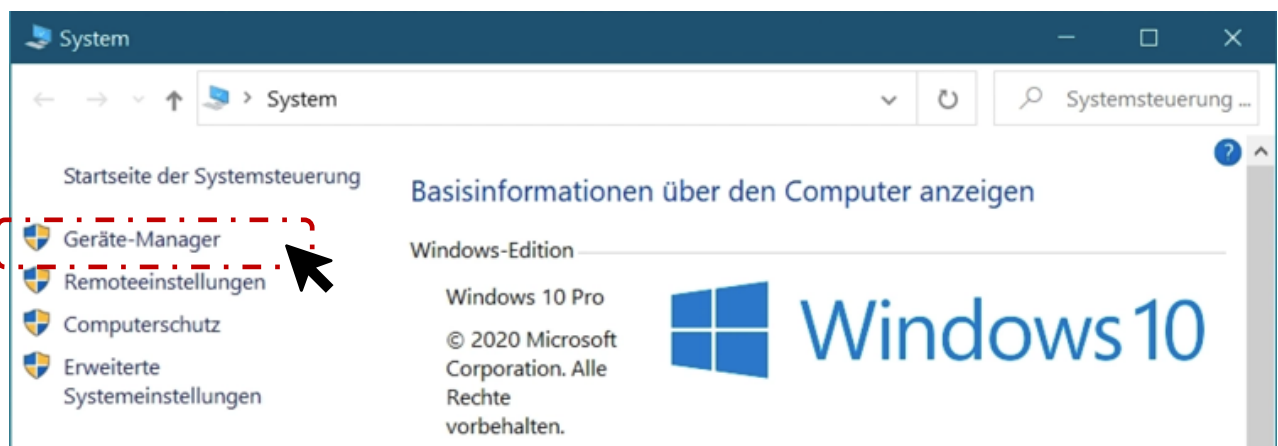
System

System

Systemsteuerung ...

Startseite der Systemsteuerung

Geräte-Manager

Remoteeinstellungen

Computerschutz

Erweiterte Systemeinstellungen

Basisinformationen über den Computer anzeigen

Windows-Edition

Windows 10 Pro

© 2020 Microsoft Corporation. Alle Rechte vorbehalten.

Windows 10